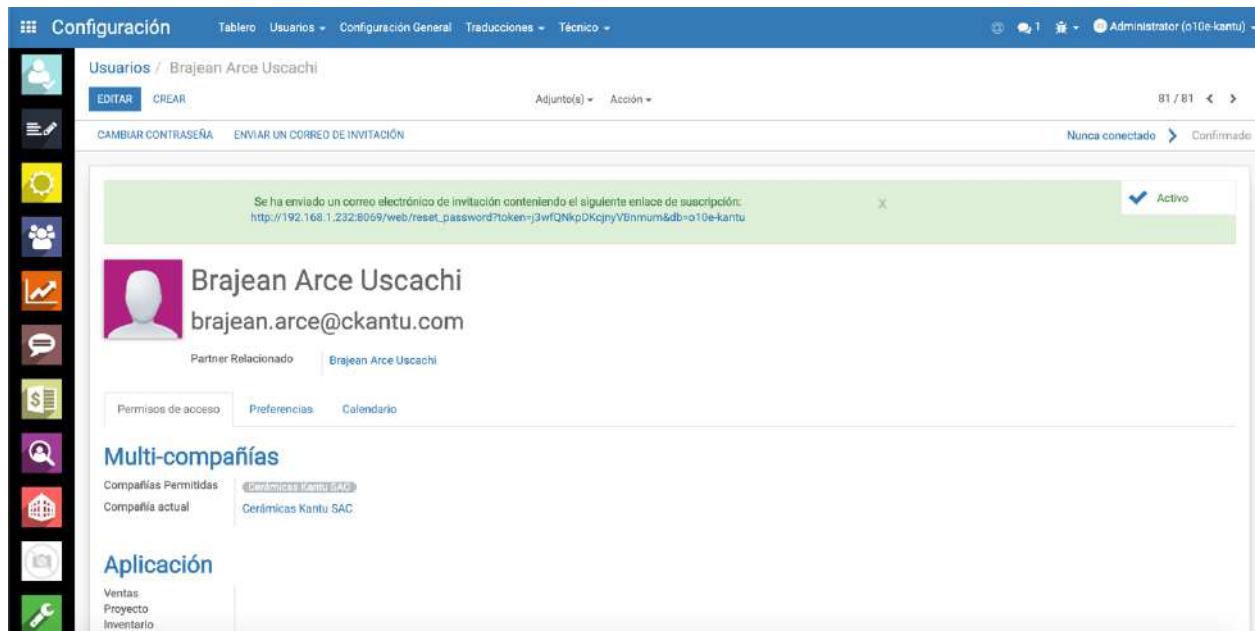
Configuración Tablero Usuarios Configuración General Traducciones Técnico 1 Administrator (o10e-kantu)

Usuarios / Brajean Arce Uscachi

EDITAR CREAR Adjunto(s) Acción 81 / 81

CAMBIAR CONTRASEÑA ENVIAR UN CORREO DE INVITACIÓN Nunca conectado Confirmado

Se ha enviado un correo electrónico de invitación conteniendo el siguiente enlace de suscripción: http://192.168.1.232:8069/web/reset_password?token=j3wfQNkpDKcjnyVBnmum&db=o10e-kantu x

Activo

Brajean Arce Uscachi

brajean.arce@ckantu.com

Partner Relacionado Brajean Arce Uscachi

Permisos de acceso Preferencias Calendario

Multi-compañías

Compañías Permitidas Cerámicas Kantu SAC
Compañía actual Cerámicas Kantu SAC

Aplicación

Ventas
Proyecto
Inventario